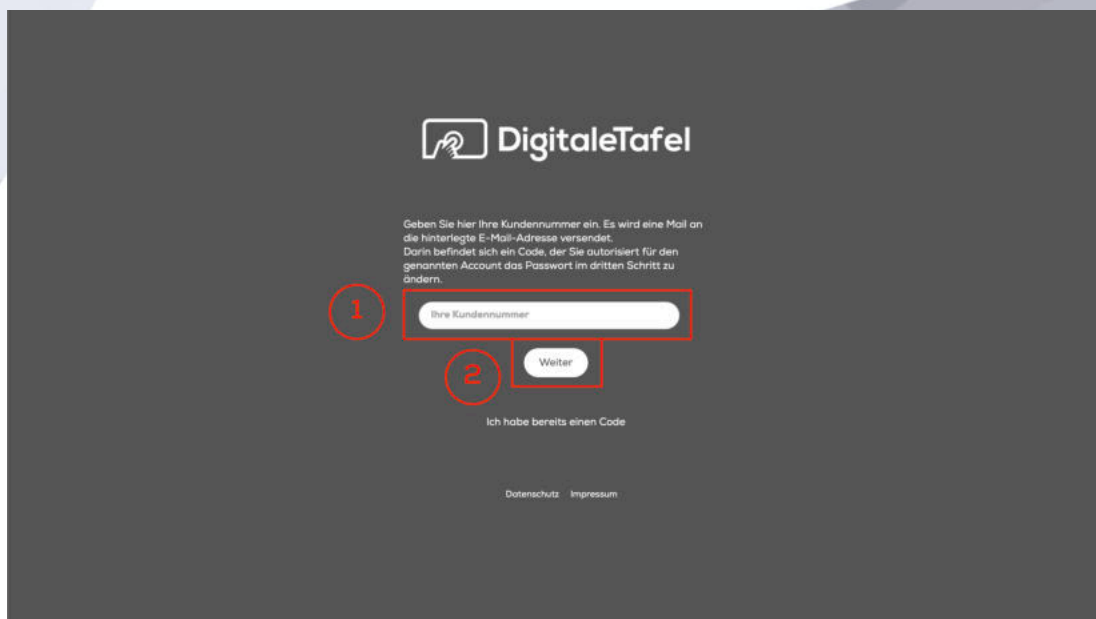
DigitaleTafel

Geben Sie hier Ihre Kundennummer ein. Es wird eine Mail an die hinterlegte E-Mail-Adresse versendet.
Darin befindet sich ein Code, der Sie autorisiert für den genannten Account das Passwort im dritten Schritt zu ändern.

1

Ihre Kundennummer

2

Weiter

Ich habe bereits einen Code

Datenschutz Impressum